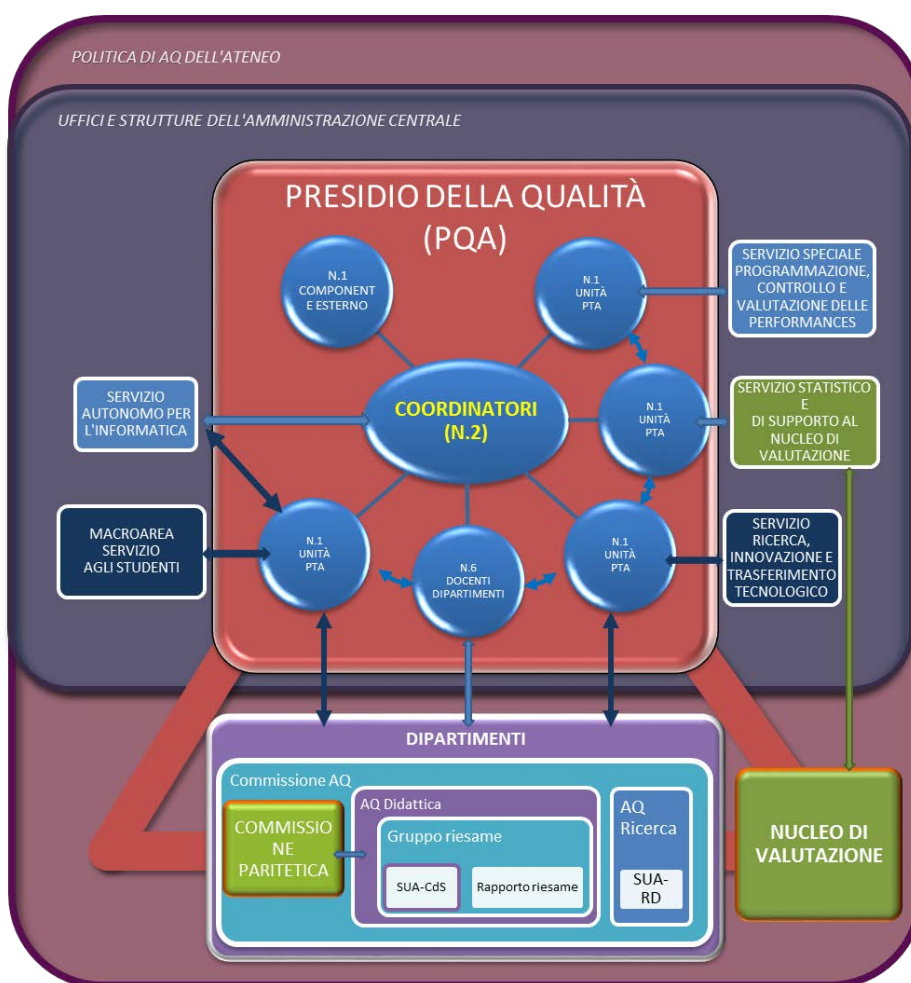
POLITICA DI AQ DELL'ATENEO

UFFICI E STRUTTURE DELL'AMMINISTRAZIONE CENTRALE

PRESIDIO DELLA QUALITÀ (PQA)

N.1 COMPONENT E ESTERNO

N.1 UNITÀ PTA

SERVIZIO SPECIALE PROGRAMMAZIONE, CONTROLLO E VALUTAZIONE DELLE PERFORMANCES

SERVIZIO AUTONOMO PER L'INFORMATICA

COORDINATORI (N.2)

N.1 UNITÀ PTA

SERVIZIO STATISTICO E DI SUPPORTO AL NUCLEO DI VALUTAZIONE

MACROAREA SERVIZIO AGLI STUDENTI

N.1 UNITÀ PTA

N.6 DOCENTI DIPARTIMENTI

N.1 UNITÀ PTA

SERVIZIO RICERCA, INNOVAZIONE E TRASFERIMENTO TECNOLOGICO

DIPARTIMENTI

Commissione AQ

COMMISSIONE PARITETICA

AQ Didattica

Gruppo riesame

SUA-CdS

Rapporto riesame

AQ Ricerca

SUA-RD

NUCLEO DI VALUTAZIONE